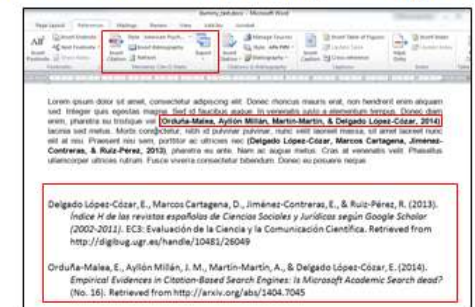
Dummy_text.docx - Microsoft Word

Page Layout References Mailings Review View

Lorem ipsum dolor sit amet, consectetur adipiscing elit. Donec rhoncus mauris erat, non hendrerit enim aliquam sed. Integer quis egestas magna. Sed id faucibus augue. In venenatis justo a elementum tempus. Donec diam enim, pharetra eu tristique vel (Orduña-Malea, Ayllón Millán, Martín-Martín, & Delgado López-Cózar, 2014) lacinia sed metus. Morbi consectetur, nibh id pulvinar pulvinar, nunc velit laoreet massa, sit amet laoreet nunc elit at nisi. Praesent nisi sem, porttitor ac ultricies nec (Delgado López-Cózar, Marcos Cartagena, Jiménez-Contreras, & Ruiz-Pérez, 2013), pharetra eu ante. Nam ac augue metus. Cras at venenatis velit. Phasellus ullamcorper ultrices rutrum. Fusce viverra consectetur bibendum. Donec eu posuere neque.

Delgado López-Cózar, E., Marcos Cartagena, D., Jiménez-Contreras, E., & Ruiz-Pérez, R. (2013). *Índice H de las revistas españolas de Ciencias Sociales y Jurídicas según Google Scholar (2002-2011)*. EC3: Evaluación de la Ciencia y la Comunicación Científica. Retrieved from http://digibug.ugr.es/handle/10481/26049

Orduña-Malea, E., Ayllón Millán, J. M., Martín-Martín, A., & Delgado López-Cózar, E. (2014). *Empirical Evidences in Citation-Based Search Engines: Is Microsoft Academic Search dead?* (No. 16). Retrieved from http://arxiv.org/abs/1404.7045